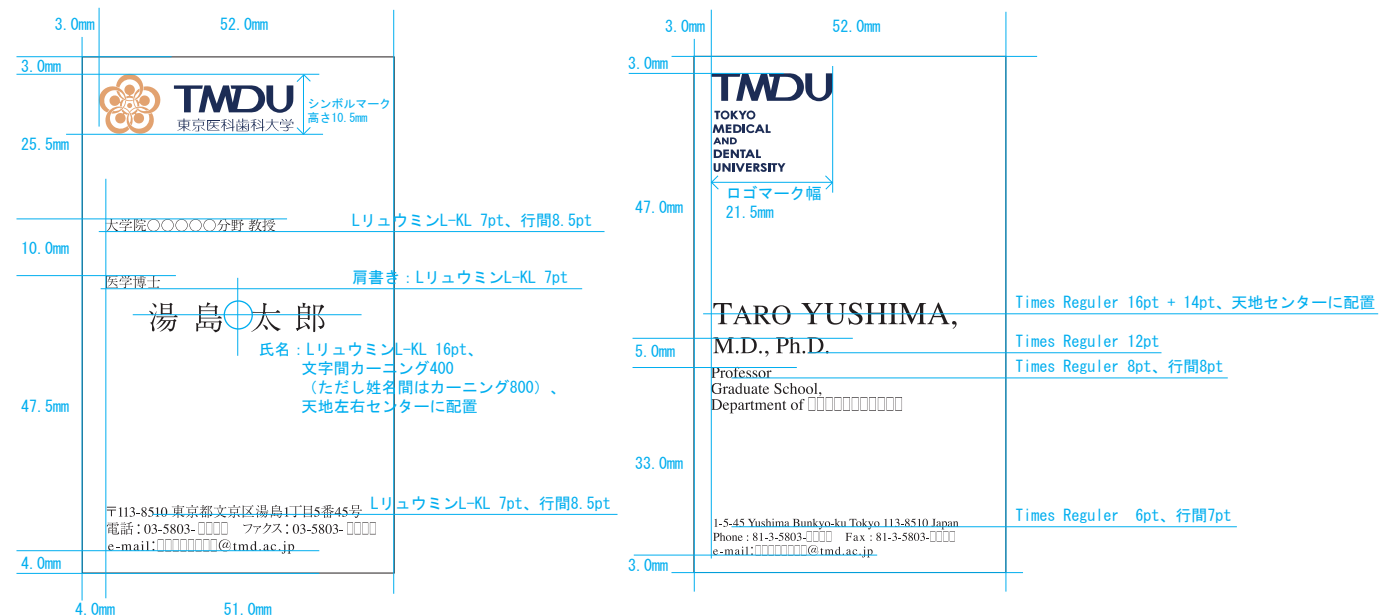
3.0mm 52.0mm

3.0mm

TMDU
東京医科歯科大学

シンボルマーク
高さ10.5mm

25.5mm

大学院○○○○○分野 教授

Lリュウミン L-KL 7pt、行間8.5pt

10.0mm

医学博士

肩書き：Lリュウミン L-KL 7pt

湯 島 太 郎

氏名：Lリュウミン L-KL 16pt、
文字間カーニング400
（ただし姓名間はカーニング800）、
天地左右センターに配置

47.5mm

〒113-8510 東京都文京区湯島1丁目5番45号
電話：03-5803-□□□□　ファクス：03-5803-□□□□
e-mail：□□□□□□□□@tmd.ac.jp

Lリュウミン L-KL 7pt、行間8.5pt

4.0mm

4.0mm 51.0mm

3.0mm 52.0mm

3.0mm

TMDU
TOKYO
MEDICAL
AND
DENTAL
UNIVERSITY

ロゴマーク幅
21.5mm

47.0mm

TARO YUSHIMA,

Times Reguler 16pt + 14pt、天地センターに配置

M.D., Ph.D.

Times Reguler 12pt

5.0mm

Professor
Graduate School,
Department of □□□□□□□□□□□□

Times Reguler 8pt、行間8pt

33.0mm

1-5-45 Yushima Bunkyo-ku Tokyo 113-8510 Japan
Phone : 81-3-5803-□□□□　Fax : 81-3-5803-□□□□
e-mail:□□□□□□□□@tmd.ac.jp

Times Reguler 6pt、行間7pt

3.0mm